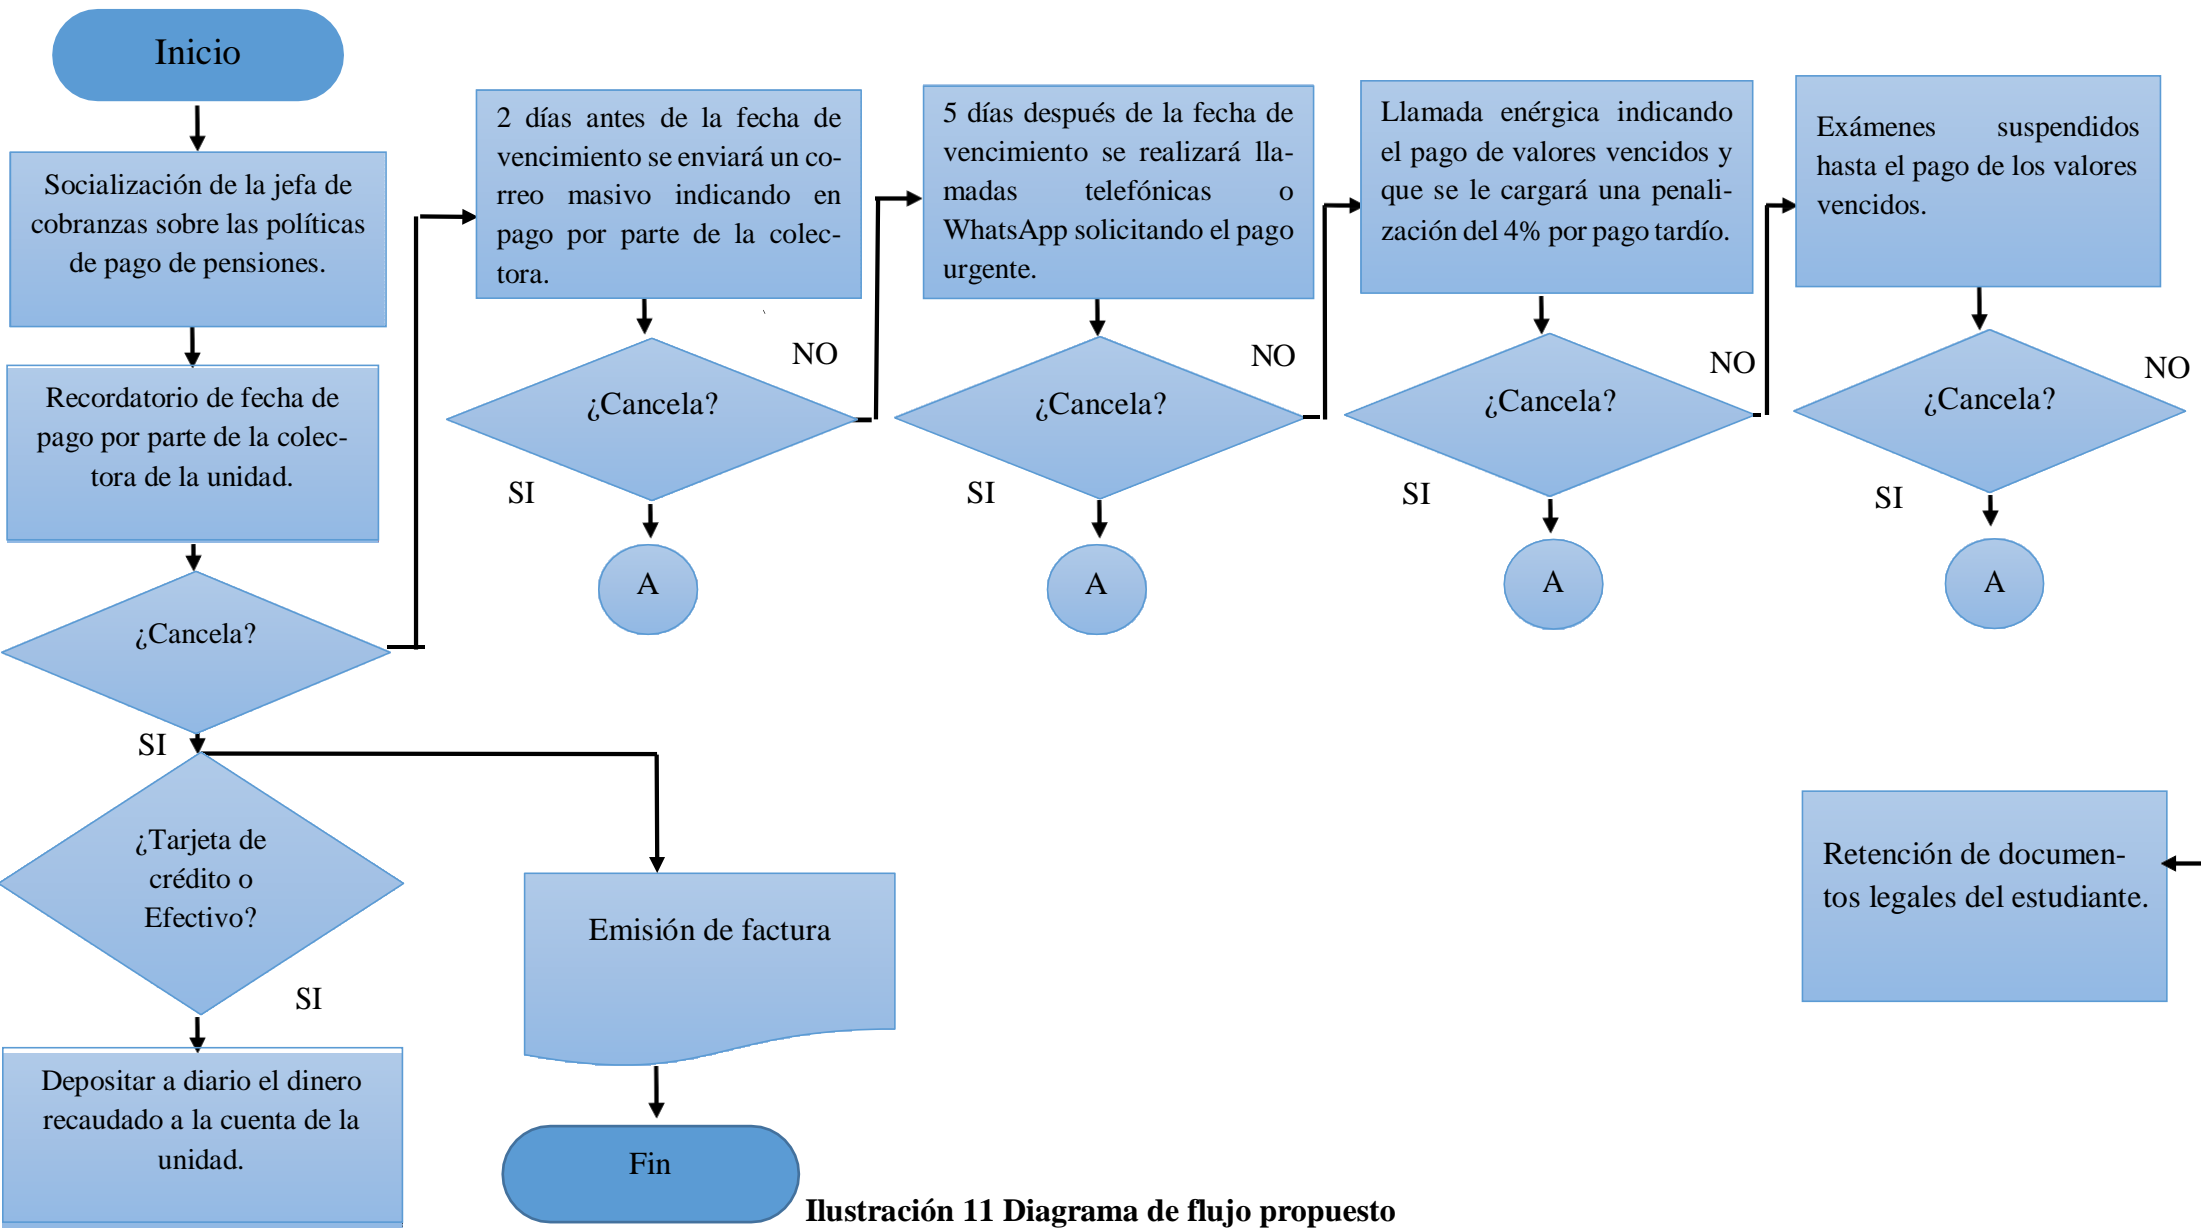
Inicio

Socialización de la jefa de cobranzas sobre las políticas de pago de pensiones.

Recordatorio de fecha de pago por parte de la colectora de la unidad.

¿Cancela?

SI

¿Tarjeta de crédito o Efectivo?

SI

Depositar a diario el dinero recaudado a la cuenta de la unidad.

2 días antes de la fecha de vencimiento se enviará un correo masivo indicando en pago por parte de la colectora.

NO

¿Cancela?

SI

A

5 días después de la fecha de vencimiento se realizará llamadas telefónicas o WhatsApp solicitando el pago urgente.

NO

¿Cancela?

SI

A

Llamada enérgica indicando el pago de valores vencidos y que se le cargará una penalización del 4% por pago tardío.

NO

¿Cancela?

SI

A

Exámenes suspendidos hasta el pago de los valores vencidos.

NO

¿Cancela?

SI

A

Emisión de factura

Fin

Retención de documentos legales del estudiante.

Ilustración 11 Diagrama de flujo propuesto